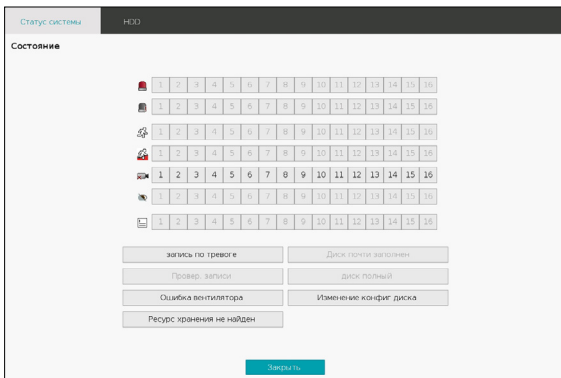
Статус системы HDD

Состояние

| 1 | 2 | 3 | 4 | 5 | 6 | 7 | 8 | 9 | 10 | 11 | 12 | 13 | 14 | 15 | 16 |
|---|---|---|---|---|---|---|---|---|---|---|---|---|---|---|---|
| 1 | 2 | 3 | 4 | 5 | 6 | 7 | 8 | 9 | 10 | 11 | 12 | 13 | 14 | 15 | 16 |
| 1 | 2 | 3 | 4 | 5 | 6 | 7 | 8 | 9 | 10 | 11 | 12 | 13 | 14 | 15 | 16 |
| 1 | 2 | 3 | 4 | 5 | 6 | 7 | 8 | 9 | 10 | 11 | 12 | 13 | 14 | 15 | 16 |
| 1 | 2 | 3 | 4 | 5 | 6 | 7 | 8 | 9 | 10 | 11 | 12 | 13 | 14 | 15 | 16 |
| 1 | 2 | 3 | 4 | 5 | 6 | 7 | 8 | 9 | 10 | 11 | 12 | 13 | 14 | 15 | 16 |
| 1 | 2 | 3 | 4 | 5 | 6 | 7 | 8 | 9 | 10 | 11 | 12 | 13 | 14 | 15 | 16 |

запись по тревоге
Диск почти заполнен
Провер. записи
диск полный
Ошибка вентилятора
Изменение конфиг диска
Ресурс хранения не найден

Закрыть